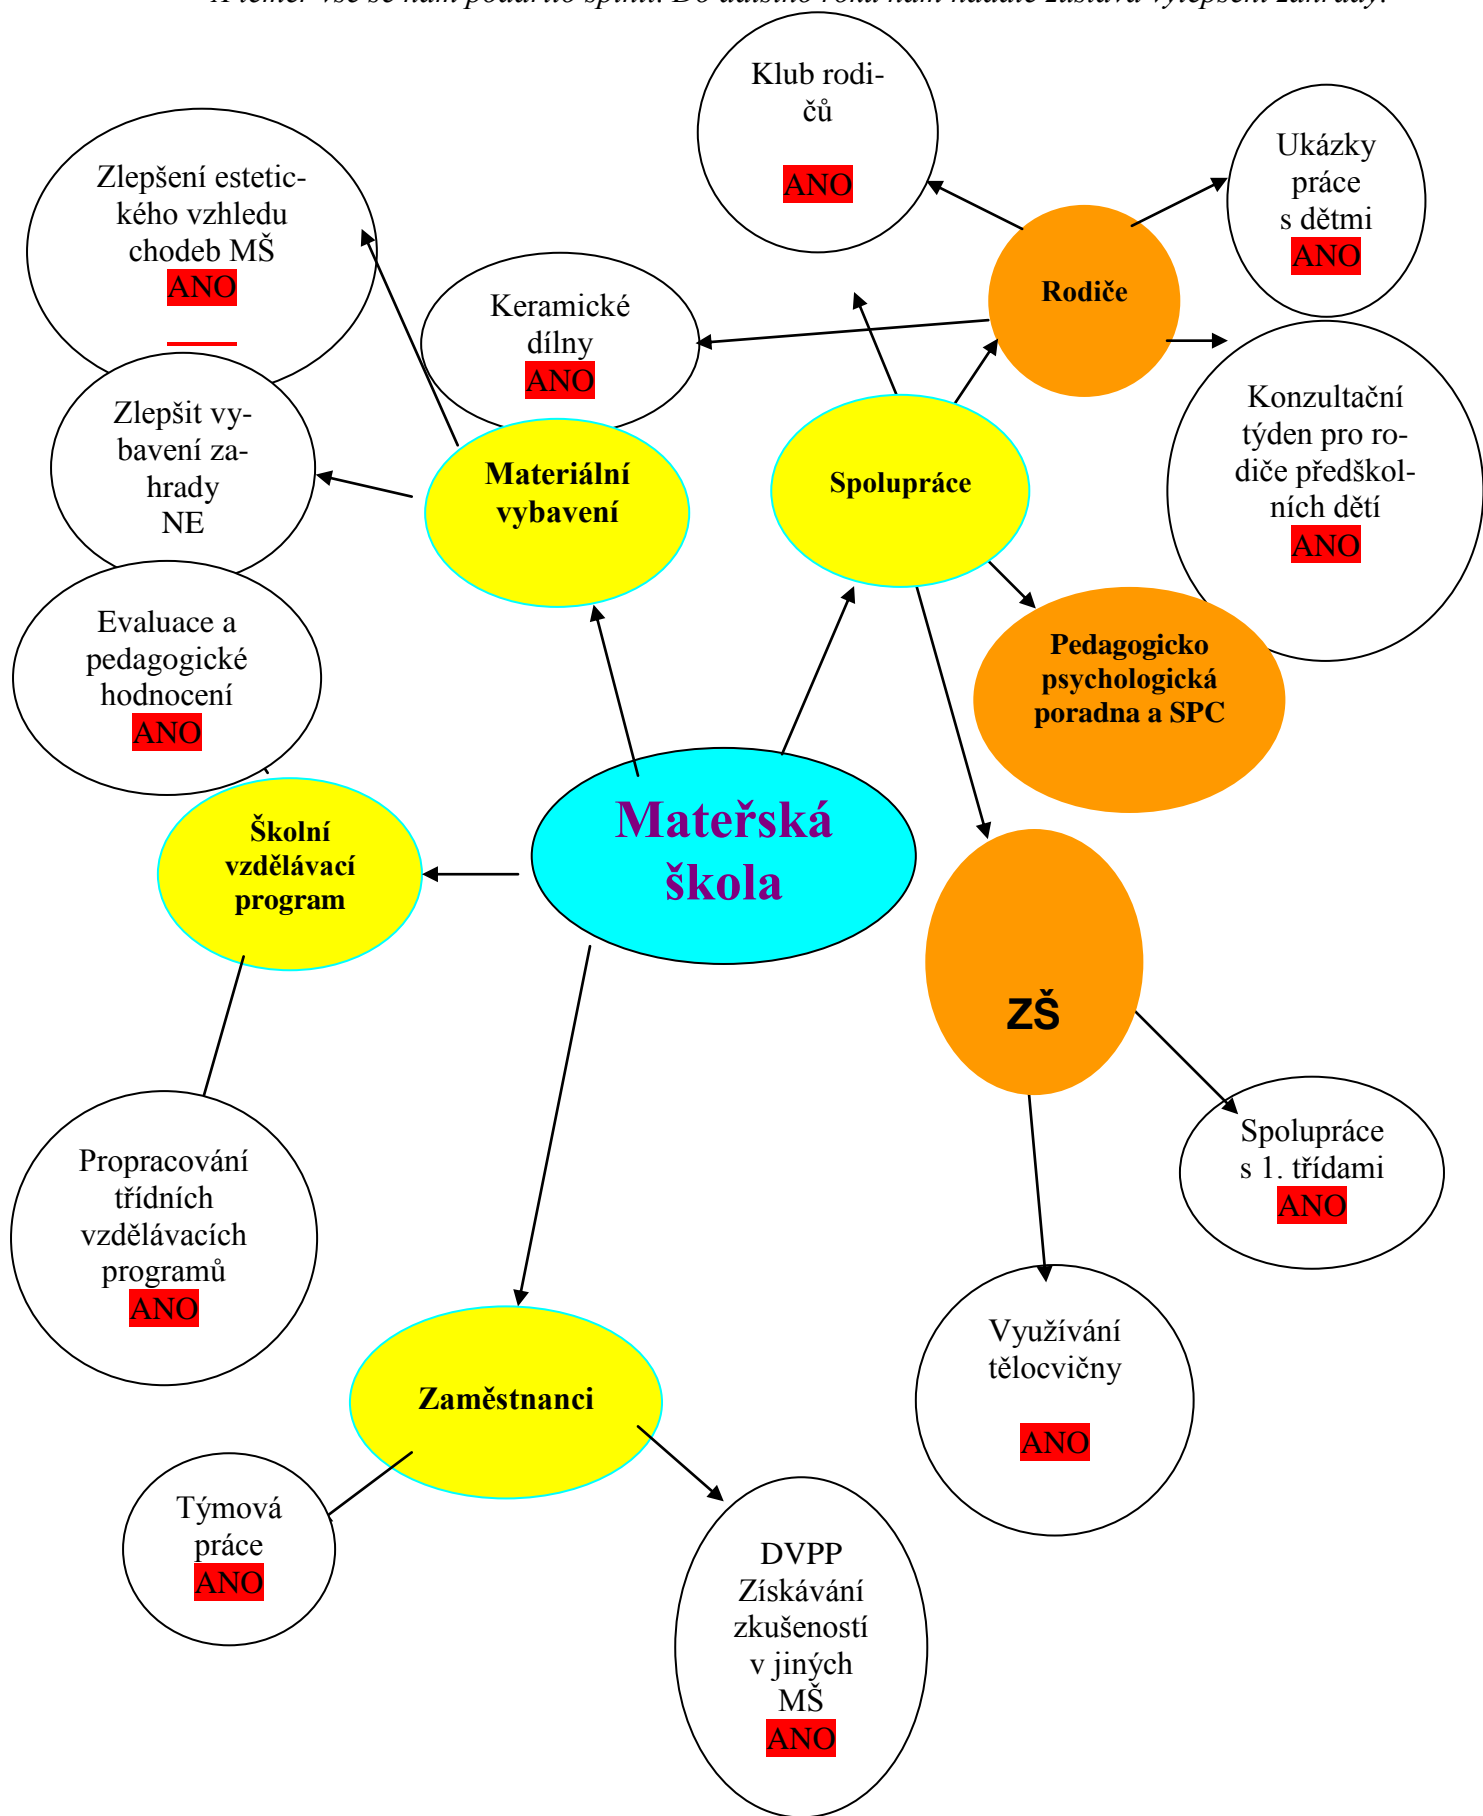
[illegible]

Klub rodičů
ANO

Ukázky práce s dětmi
ANO

Zlepšení estetického vzhledu chodeb MŠ
ANO

Keramické dílny
ANO

Rodiče

Konzultační týden pro rodiče předškolních dětí
ANO

Zlepšit vybavení zahrady
NE

Materiální vybavení

Spolupráce

Evaluace a pedagogické hodnocení
ANO

Pedagogicko psychologická poradna a SPC

Mateřská škola

Školní vzdělávací program

ZŠ

Spolupráce s 1. třídami
ANO

Propracování třídních vzdělávacích programů
ANO

Využívání tělocvičny
ANO

Zaměstnanci

Týmová práce
ANO

DVPP
Získávání zkušeností v jiných MŠ
ANO